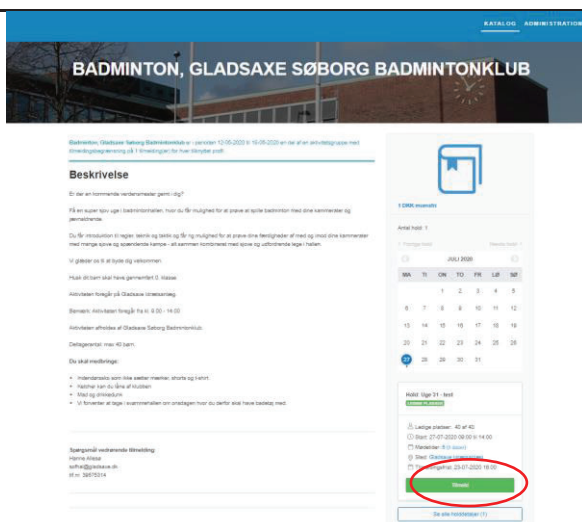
KATALOG ADMINISTRATION

BADMINTON, GLADSAXE SØBORG BADMINTONKLUB

Badminton, Gladsaxe Søborg Badmintonklub er i perioden 12-06-2020 til 16-08-2020 en del af en aktivitetsgruppe med tilmeldingsbegrænsning på 1 tilmelding(er) for hver tilmelder profil.

Beskrivelse

Er der en kommende verdensmester gemt i dig?

Få en super sjov uge i badmintonhallen, hvor du får mulighed for at prøve at spille badminton med dine kammerater og jævnaldrende.

Du får introduktion til regler, teknik og taktik og får og mulighed for at prøve dine færdigheder af med og mod dine kammerater med mange sjove og spændende kampe - alt sammen kombineret med sjove og udfordrende lege i hallen.

Vi glæder os til at byde dig velkommen.

Husk dit barn skal have gennemført 0. klasse.

Aktiviteten foregår på Gladsaxe Idrætsanlæg.

Bemærk: Aktiviteten foregår fra kl. 9.00 - 14.00

Aktiviteten afholdes af Gladsaxe Søborg Badmintonklub.

Deltagerantal: max 40 børn.

Du skal medbringe:

• Indendørssko som ikke sætter mærker, shorts og t-shirt.
• Ketcher kan du låne af klubben
• Mad og drikkedunk
• Vi forventer at tage i svømmehallen om onsdagen hvor du derfor skal have badetøj med.

Spørgsmål vedrørende tilmelding
Hanne Ahlers
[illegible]@gladsaxe.dk
tlf nr. 39575014

1 DKK inmoms

Antal hold: 1

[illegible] JULI 2020 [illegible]

| MA | TI | ON | TO | FR | LØ | SØ |
|---|---|---|---|---|---|---|
| | | 1 | 2 | 3 | 4 | 5 |
| 6 | 7 | 8 | 9 | 10 | 11 | 12 |
| 13 | 14 | 15 | 16 | 17 | 18 | 19 |
| 20 | 21 | 22 | 23 | 24 | 25 | 26 |
| 27 | 28 | 29 | 30 | 31 | | |

Hold: Uge 31 - test
LEDIGE PLADSER

Ledige pladser: 40 af 40
Start: 27-07-2020 09:00 til 14:00
Mødetider: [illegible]
Sted: Gladsaxe Idrætsanlæg
Tilmeldingsfrist: 23-07-2020 16:00

Tilmeld

Se alle hold/datoer (1)